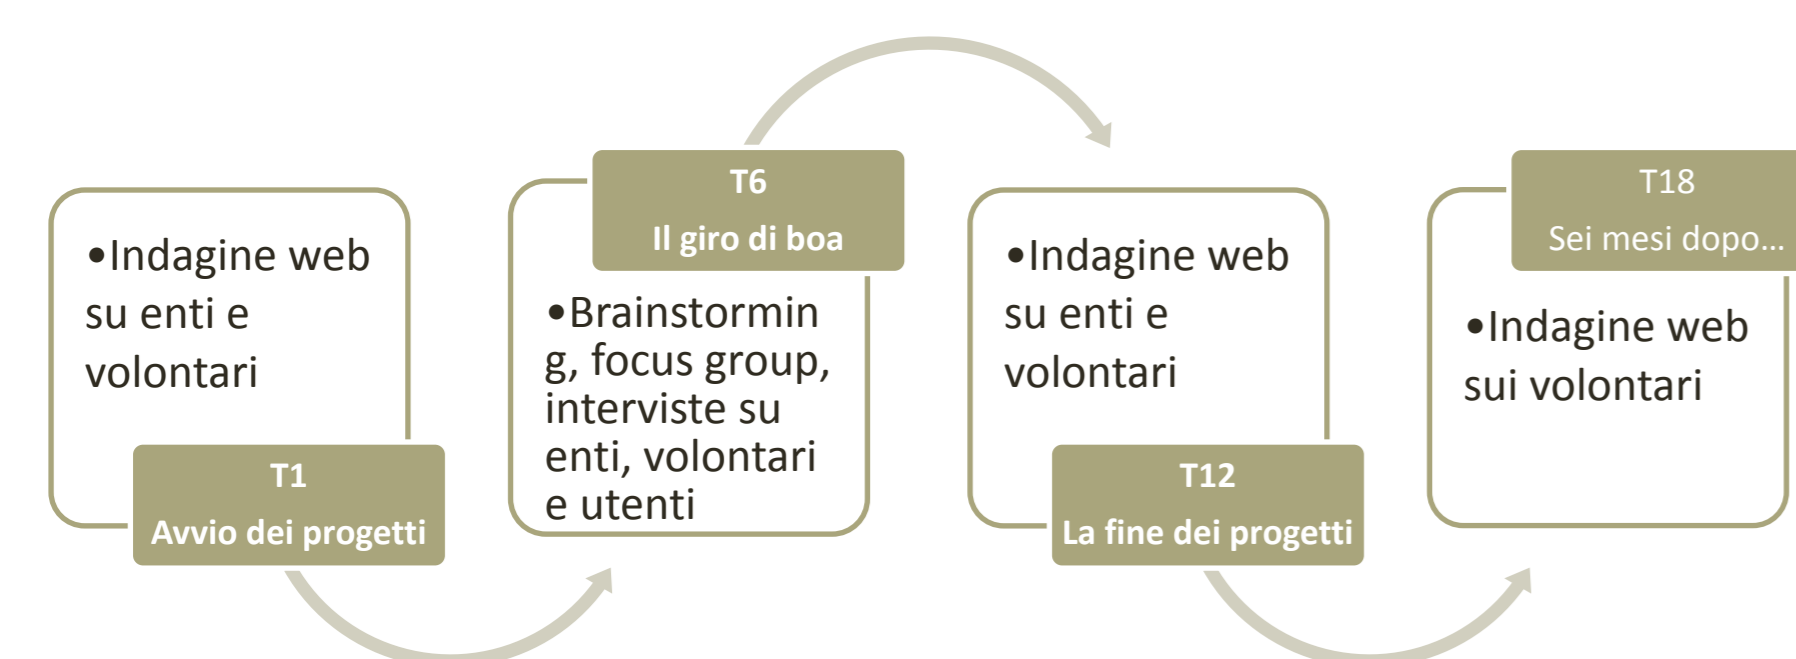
•Indagine web su enti e volontari

T1
Avvio dei progetti

T6
Il giro di boa

•Brainstorming, focus group, interviste su enti, volontari e utenti

•Indagine web su enti e volontari

T12
La fine dei progetti

T18
Sei mesi dopo…

•Indagine web sui volontari